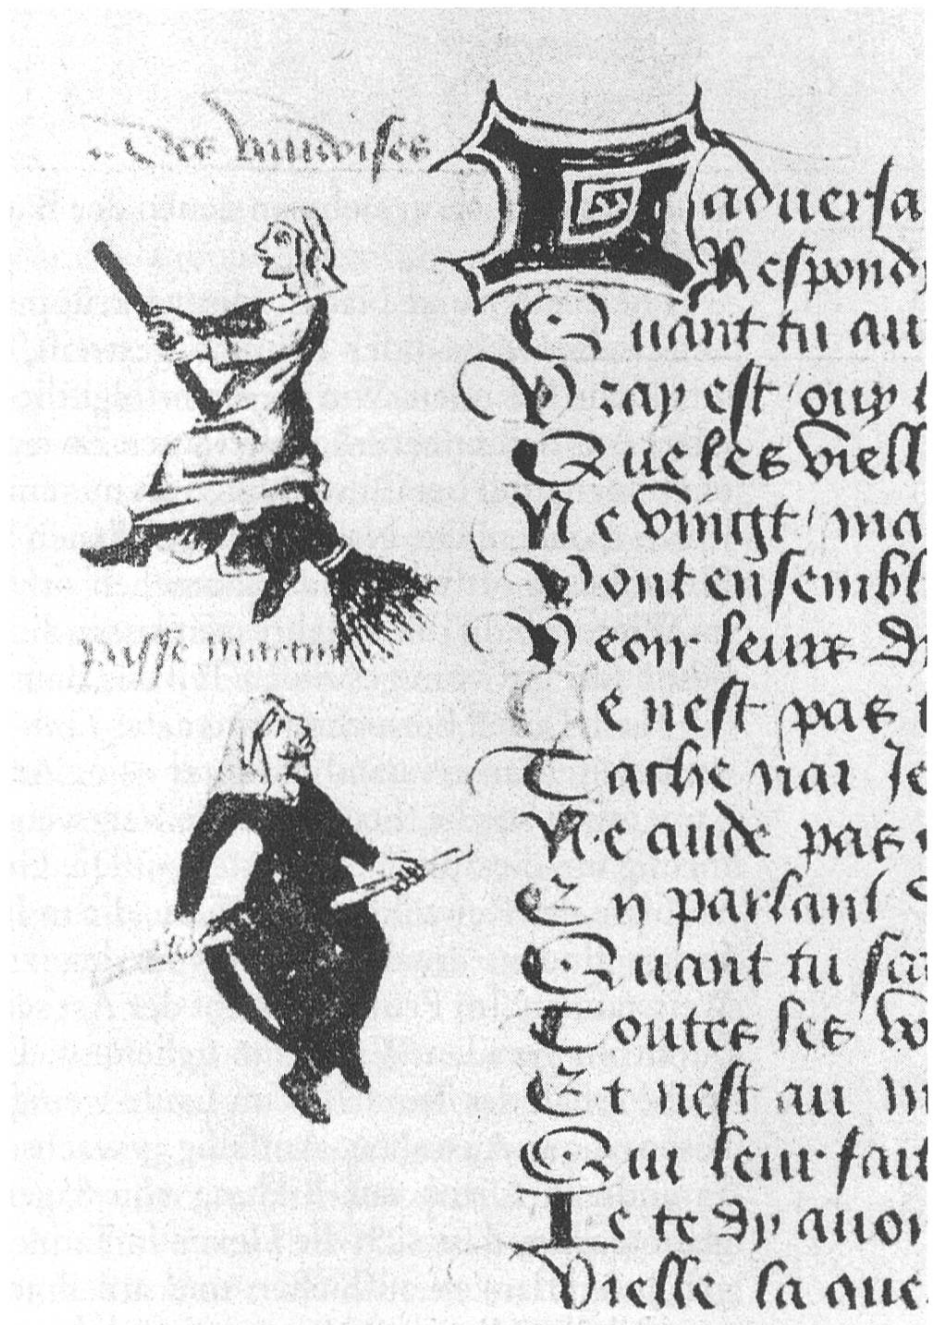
Des vaudoises

Lassé Martin

Ladversa
Respond
Quant tu au
Dzay est oy
Que les viell
Ne vingt ma
Vont ensembl
Veoir leurs D
Ce nest pas
Tache vrai Je
Ne cuide pas
En parlant
Quant tu sa
Toutes ses lo
Et nest au m
Qui leur fait
Je te dy avoi
Vielle sa que